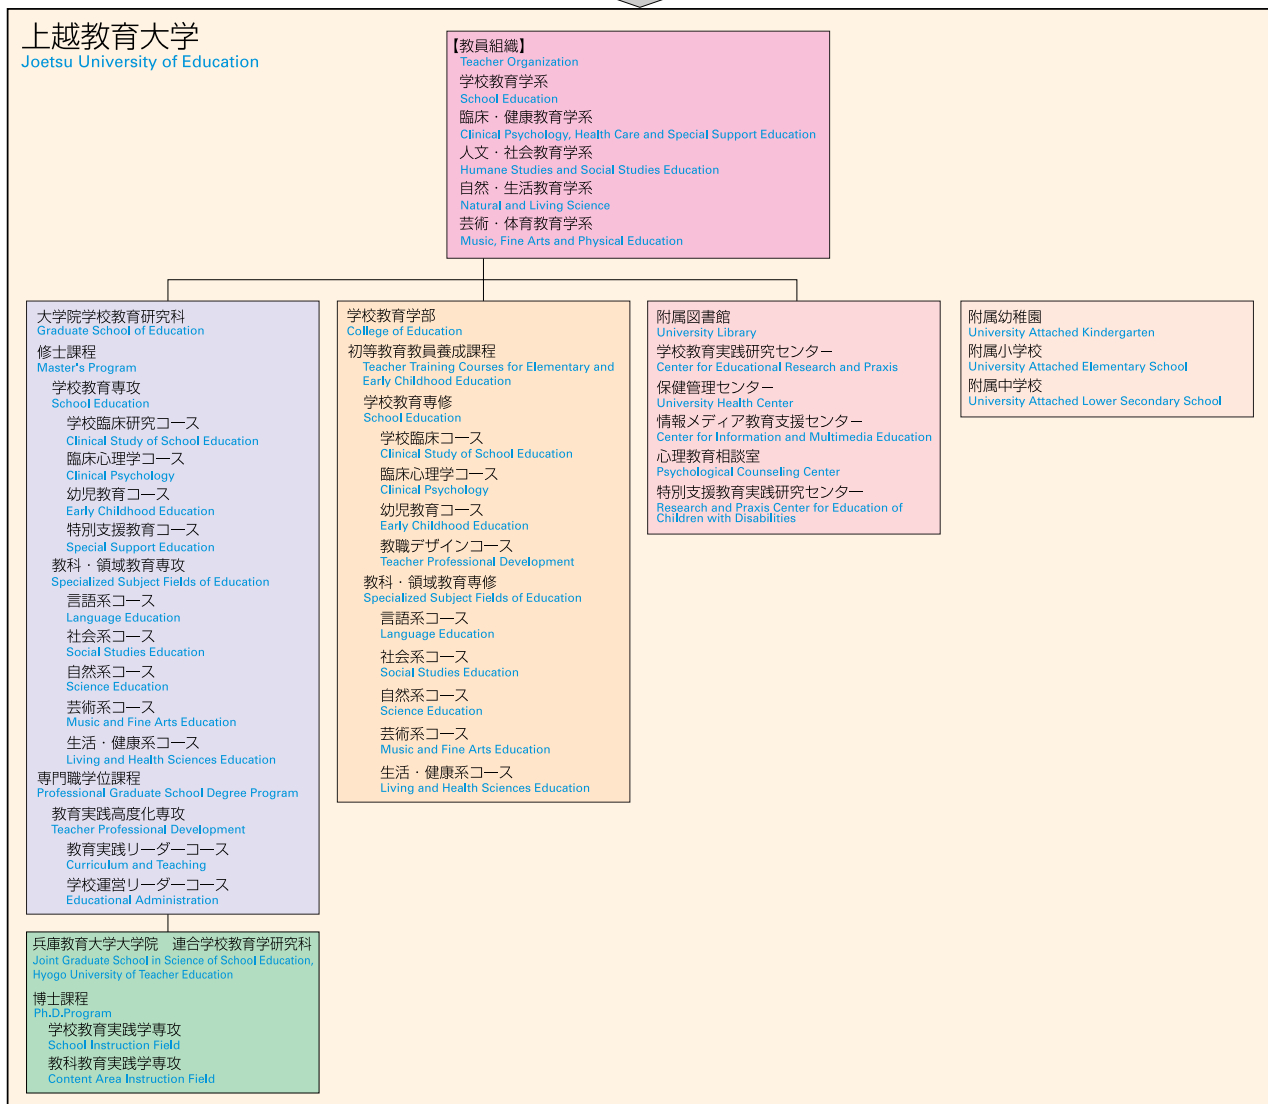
上越教育大学
Joetsu University of Education

【教員組織】
Teacher Organization
学校教育学系
School Education
臨床・健康教育学系
Clinical Psychology, Health Care and Special Support Education
人文・社会教育学系
Humane Studies and Social Studies Education
自然・生活教育学系
Natural and Living Science
芸術・体育教育学系
Music, Fine Arts and Physical Education

大学院学校教育研究科
Graduate School of Education
修士課程
Master's Program
学校教育専攻
School Education
学校臨床研究コース
Clinical Study of School Education
臨床心理学コース
Clinical Psychology
幼児教育コース
Early Childhood Education
特別支援教育コース
Special Support Education
教科・領域教育専攻
Specialized Subject Fields of Education
言語系コース
Language Education
社会系コース
Social Studies Education
自然系コース
Science Education
芸術系コース
Music and Fine Arts Education
生活・健康系コース
Living and Health Sciences Education
専門職学位課程
Professional Graduate School Degree Program
教育実践高度化専攻
Teacher Professional Development
教育実践リーダーコース
Curriculum and Teaching
学校運営リーダーコース
Educational Administration

兵庫教育大学大学院 連合学校教育学研究科
Joint Graduate School in Science of School Education, Hyogo University of Teacher Education
博士課程
Ph.D.Program
学校教育実践学専攻
School Instruction Field
教科教育実践学専攻
Content Area Instruction Field

学校教育学部
College of Education
初等教育教員養成課程
Teacher Training Courses for Elementary and Early Childhood Education
学校教育専修
School Education
学校臨床コース
Clinical Study of School Education
臨床心理学コース
Clinical Psychology
幼児教育コース
Early Childhood Education
教職デザインコース
Teacher Professional Development
教科・領域教育専修
Specialized Subject Fields of Education
言語系コース
Language Education
社会系コース
Social Studies Education
自然系コース
Science Education
芸術系コース
Music and Fine Arts Education
生活・健康系コース
Living and Health Sciences Education

附属図書館
University Library
学校教育実践研究センター
Center for Educational Research and Praxis
保健管理センター
University Health Center
情報メディア教育支援センター
Center for Information and Multimedia Education
心理教育相談室
Psychological Counseling Center
特別支援教育実践研究センター
Research and Praxis Center for Education of Children with Disabilities

附属幼稚園
University Attached Kindergarten
附属小学校
University Attached Elementary School
附属中学校
University Attached Lower Secondary School